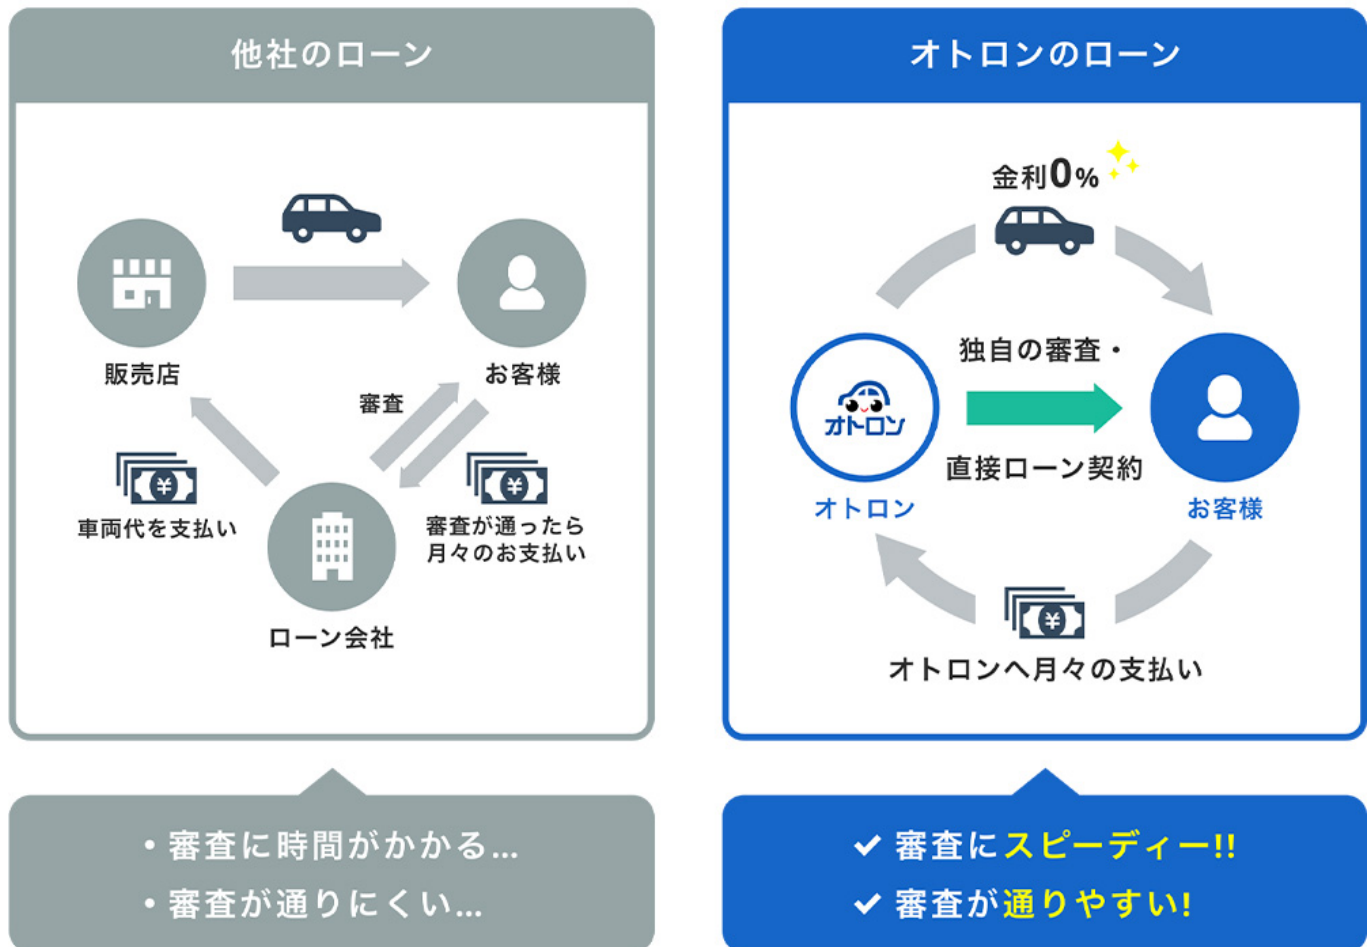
他社のローン

販売店

お客様

審査

車両代を支払い

審査が通ったら月々のお支払い

ローン会社

・審査に時間がかかる…
・審査が通りにくい…

オトロンのローン

金利0%

独自の審査・
直接ローン契約

オトロン

オトロン

お客様

オトロンへ月々の支払い

✔ 審査にスピーディー!!
✔ 審査が通りやすい!